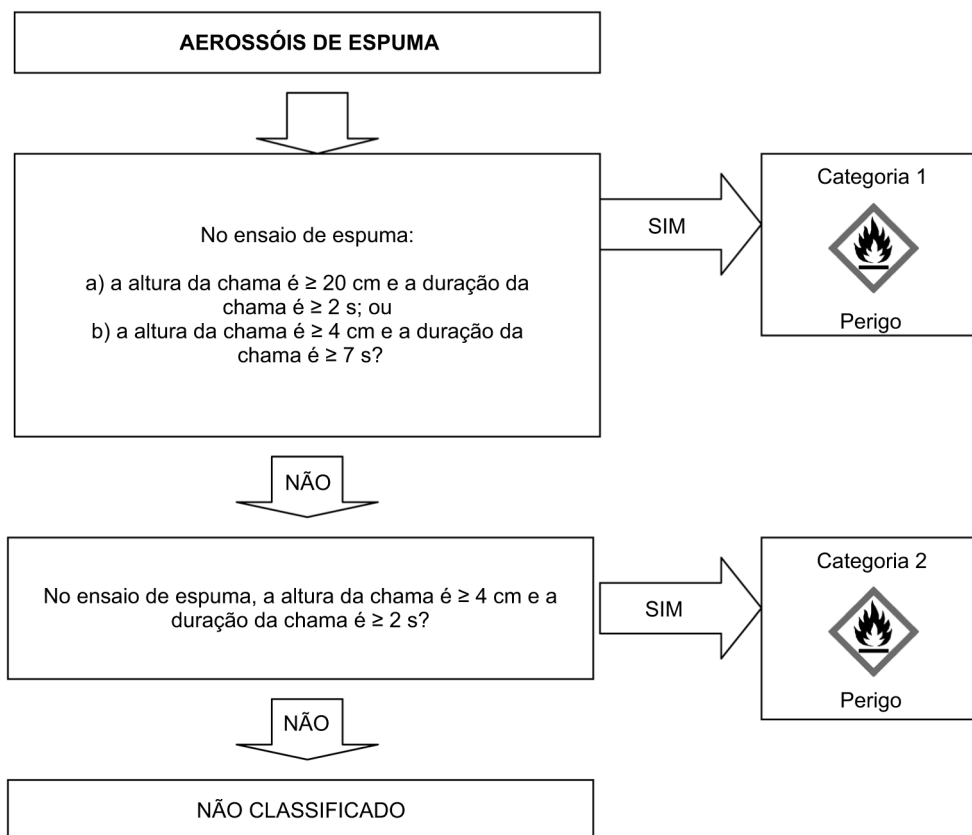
AEROSSÓIS DE ESPUMA

No ensaio de espuma:

a) a altura da chama é ≥ 20 cm e a duração da chama é ≥ 2 s; ou
b) a altura da chama é ≥ 4 cm e a duração da chama é ≥ 7 s?

SIM

Categoria 1

Perigo

NÃO

No ensaio de espuma, a altura da chama é ≥ 4 cm e a duração da chama é ≥ 2 s?

SIM

Categoria 2

Perigo

NÃO

NÃO CLASSIFICADO